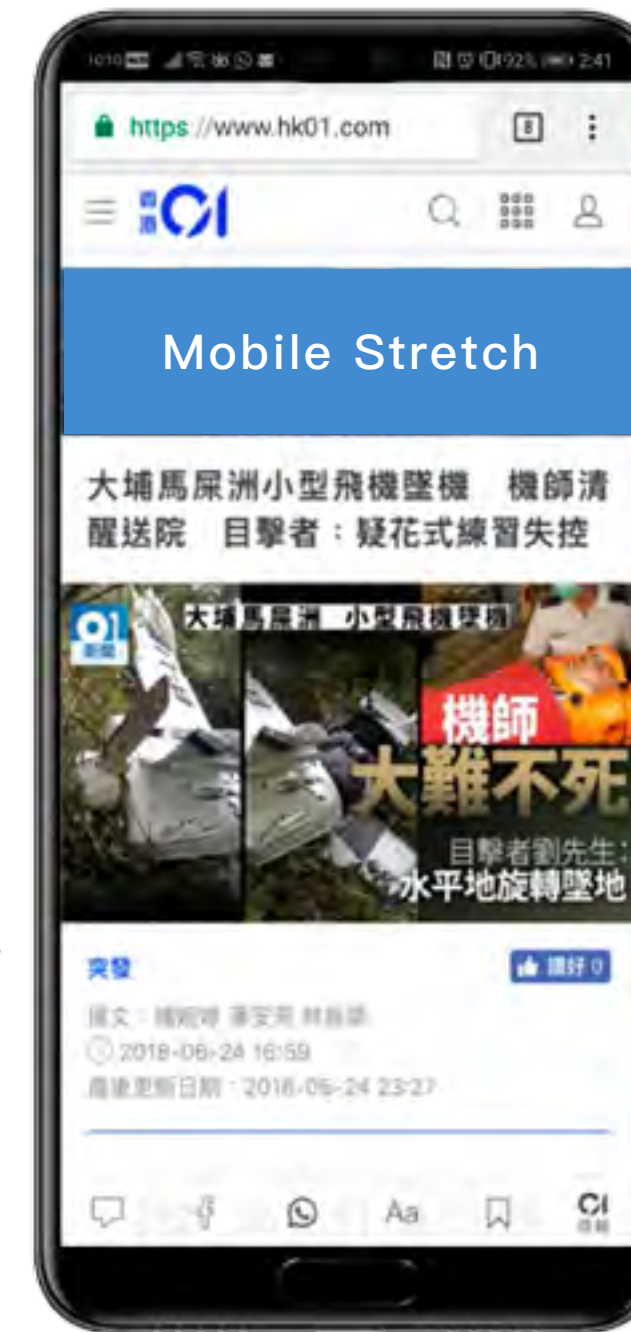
2:41

https://www.hk01.com

8

香港 01

Mobile Stretch

大埔馬屎洲小型飛機墜機　機師清醒送院　目擊者：疑花式練習失控

01 新聞

大埔馬屎洲 小型飛機墜機

機師

大難不死

目擊者劉先生：

水平地旋轉墜地

突發

讚好 0

撰文：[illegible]

2018-06-24 16:59

最後更新日期：2018-06-24 23:27

Aa

01